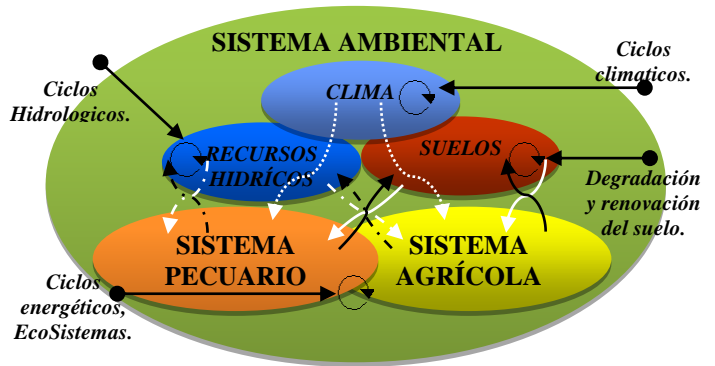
SISTEMA AMBIENTAL

Ciclos Hidrologicos.

CLIMA

Ciclos climaticos.

RECURSOS HIDRÍCOS

SUELOS

Degradación y renovación del suelo.

SISTEMA PECUARIO

SISTEMA AGRÍCOLA

Ciclos energéticos, EcoSistemas.